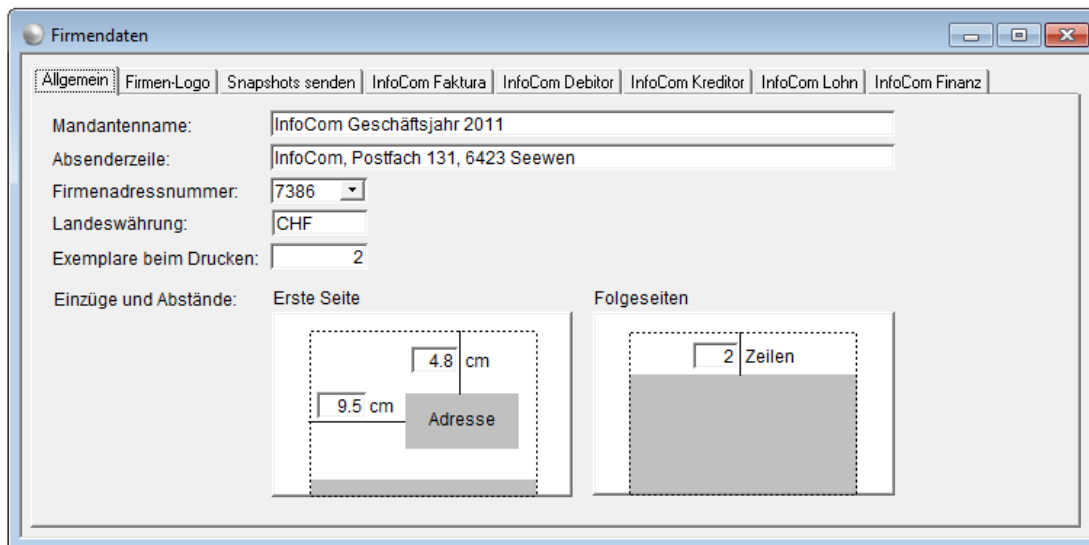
Firmendaten

Allgemein | Firmen-Logo | Snapshots senden | InfoCom Faktura | InfoCom Debitor | InfoCom Kreditor | InfoCom Lohn | InfoCom Finanz

Mandantenname: InfoCom Geschäftsjahr 2011

Absenderzeile: InfoCom, Postfach 131, 6423 Seewen

Firmenadressnummer: 7386

Landeswährung: CHF

Exemplare beim Drucken: 2

Einzüge und Abstände:

Erste Seite

4.8 cm

9.5 cm

Adresse

Folgeseiten

2 Zeilen